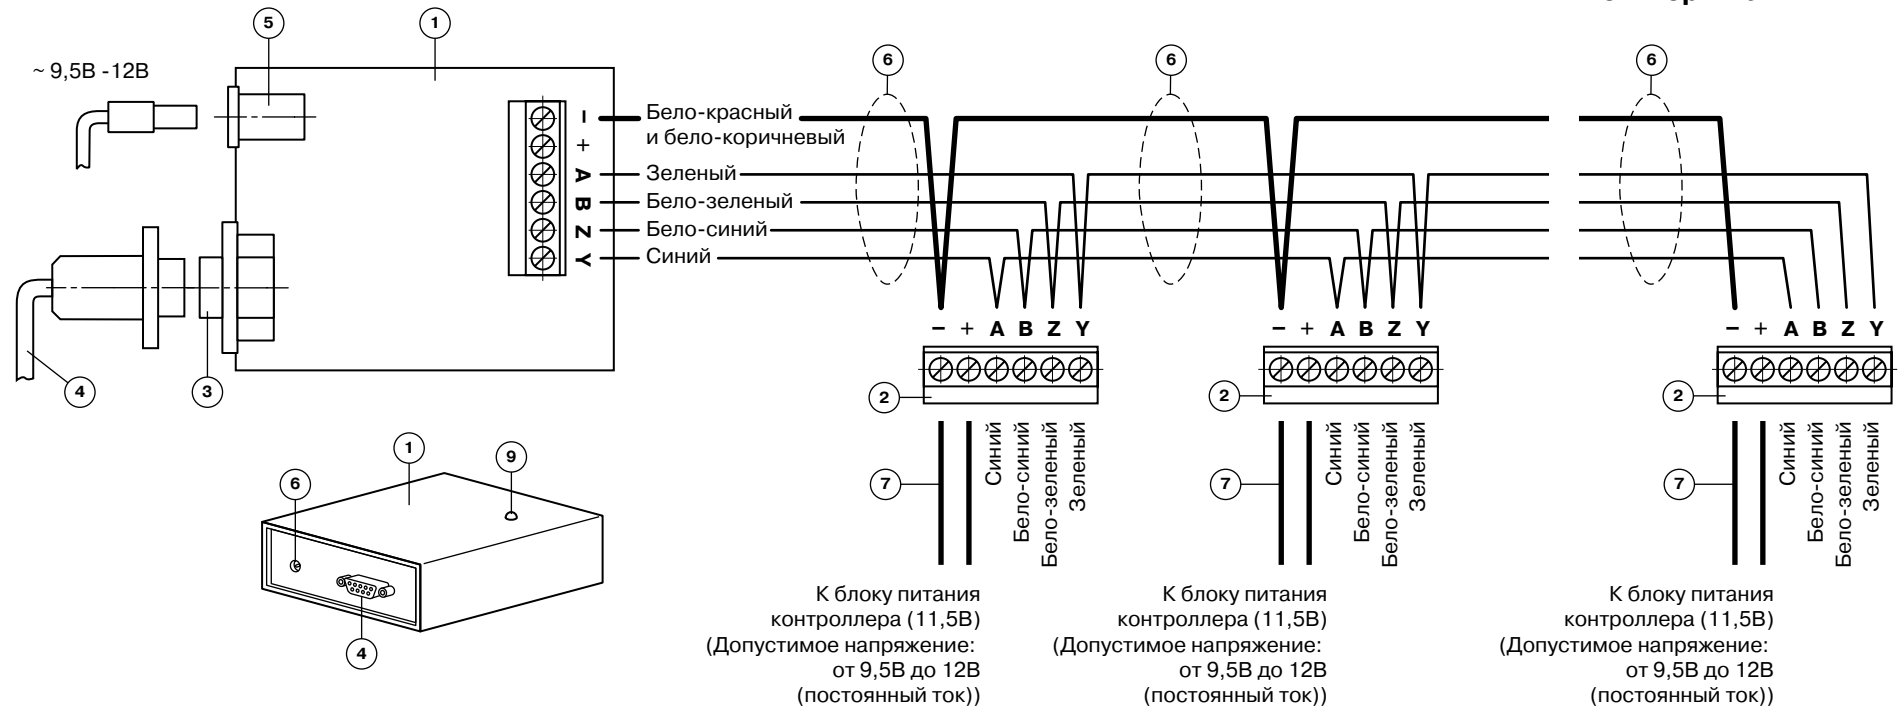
~ 9,5В -12В

5

1

–
+
A
B
Z
Y

Бело-красный
и бело-коричневый
Зеленый
Бело-зеленый
Бело-синий
Синий

4

3

1

6

9

4

6

6

6

– + A B Z Y

2

7

Синий
Бело-синий
Бело-зеленый
Зеленый

К блоку питания контроллера (11,5В) (Допустимое напряжение: от 9,5В до 12В (постоянный ток))

– + A B Z Y

2

7

Синий
Бело-синий
Бело-зеленый
Зеленый

К блоку питания контроллера (11,5В) (Допустимое напряжение: от 9,5В до 12В (постоянный ток))

– + A B Z Y

2

7

Синий
Бело-синий
Бело-зеленый
Зеленый

К блоку питания контроллера (11,5В) (Допустимое напряжение: от 9,5В до 12В (постоянный ток))